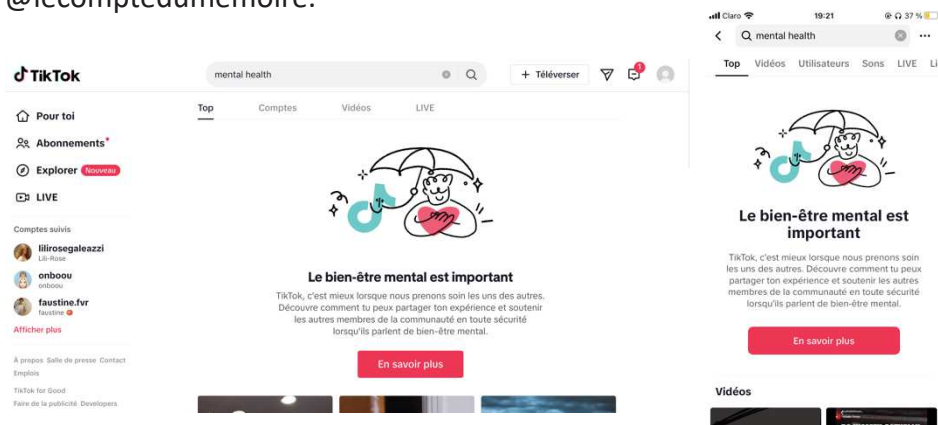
@lecompteduménoire.

TikTok

mental health

+ Téléverser

1

Pour toi

Abonnements

Explorer Nouveau

LIVE

Comptes suivis

lilirosegaleazzi
Lili-Rose

onboou
onboou

faustine.fvr
faustine

Afficher plus

À propos Salle de presse Contact
Emplois

TikTok for Good
Faire de la publicité Developers

Top Comptes Vidéos LIVE

Le bien-être mental est important

TikTok, c'est mieux lorsque nous prenons soin les uns des autres. Découvre comment tu peux partager ton expérience et soutenir les autres membres de la communauté en toute sécurité lorsqu'ils parlent de bien-être mental.

En savoir plus

Claro 19:21 37 %

mental health

Top Vidéos Utilisateurs Sons LIVE Li

Le bien-être mental est important

TikTok, c'est mieux lorsque nous prenons soin les uns des autres. Découvre comment tu peux partager ton expérience et soutenir les autres membres de la communauté en toute sécurité lorsqu'ils parlent de bien-être mental.

En savoir plus

Vidéos